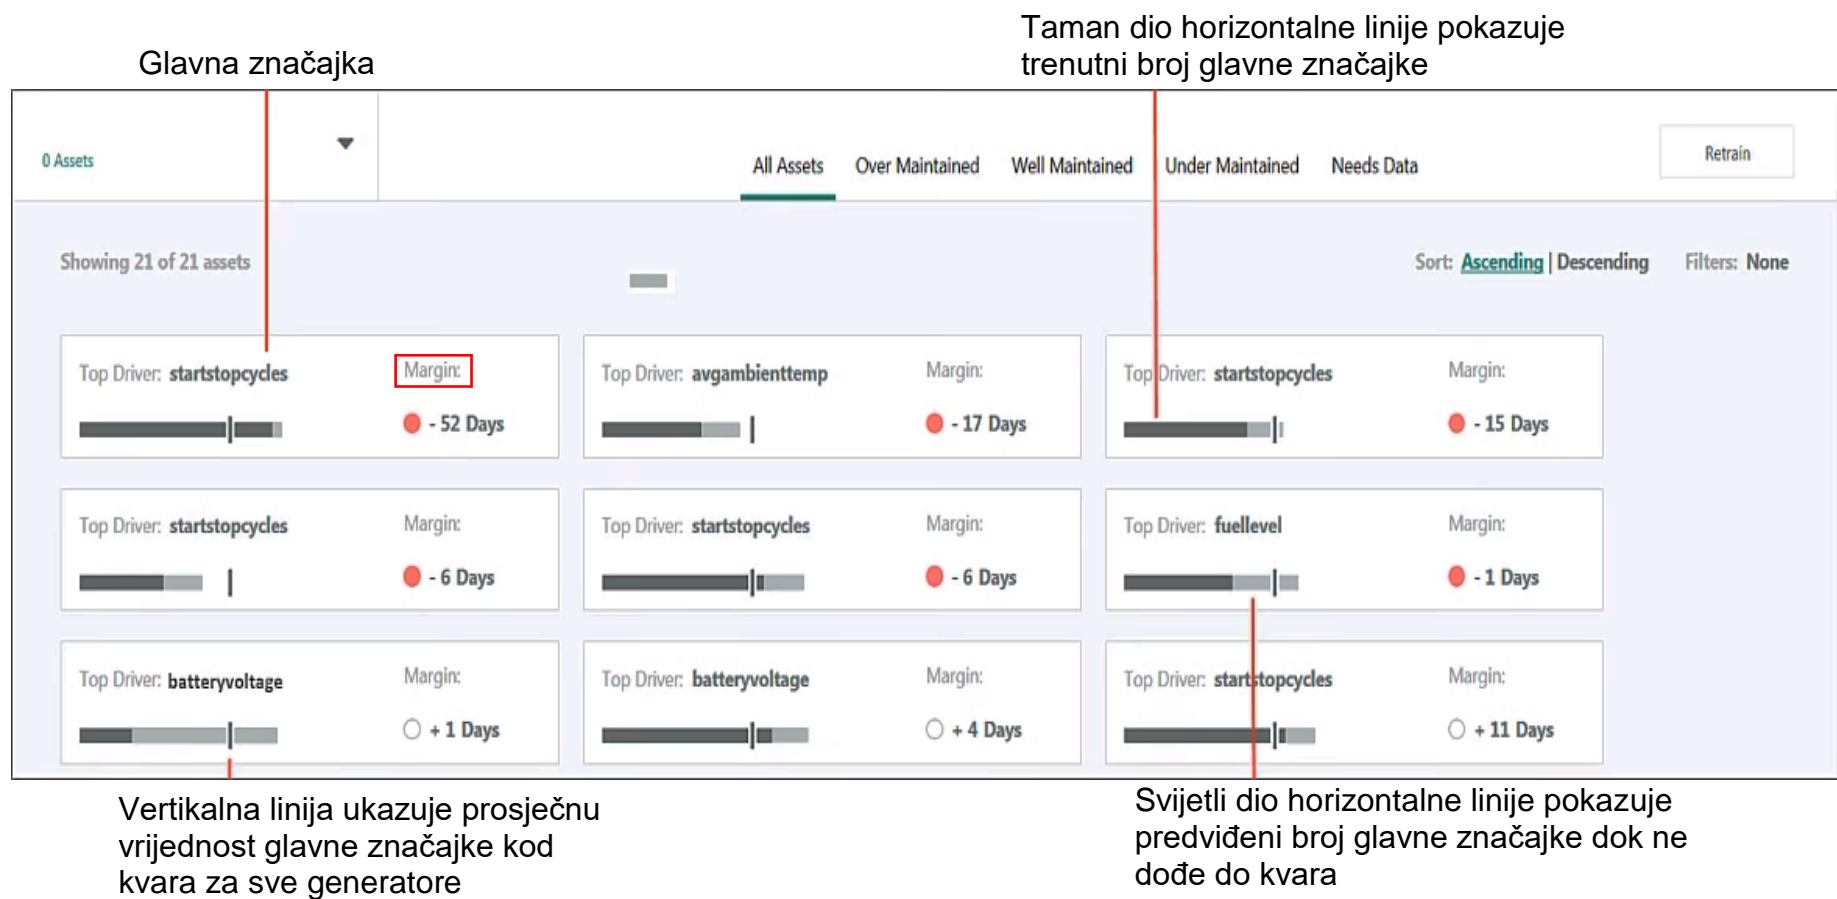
Glavna značajka

Taman dio horizontalne linije pokazuje trenutni broj glavne značajke

0 Assets

All Assets Over Maintained Well Maintained Under Maintained Needs Data

Retrain

Showing 21 of 21 assets

Sort: Ascending | Descending Filters: None

Top Driver: startstopcycles Margin: - 52 Days

Top Driver: avgambienttemp Margin: - 17 Days

Top Driver: startstopcycles Margin: - 15 Days

Top Driver: startstopcycles Margin: - 6 Days

Top Driver: startstopcycles Margin: - 6 Days

Top Driver: fuellevel Margin: - 1 Days

Top Driver: batteryvoltage Margin: + 1 Days

Top Driver: batteryvoltage Margin: + 4 Days

Top Driver: startstopcycles Margin: + 11 Days

Vertikalna linija ukazuje prosječnu vrijednost glavne značajke kod kvara za sve generatore

Svijetli dio horizontalne linije pokazuje predviđeni broj glavne značajke dok ne dođe do kvara